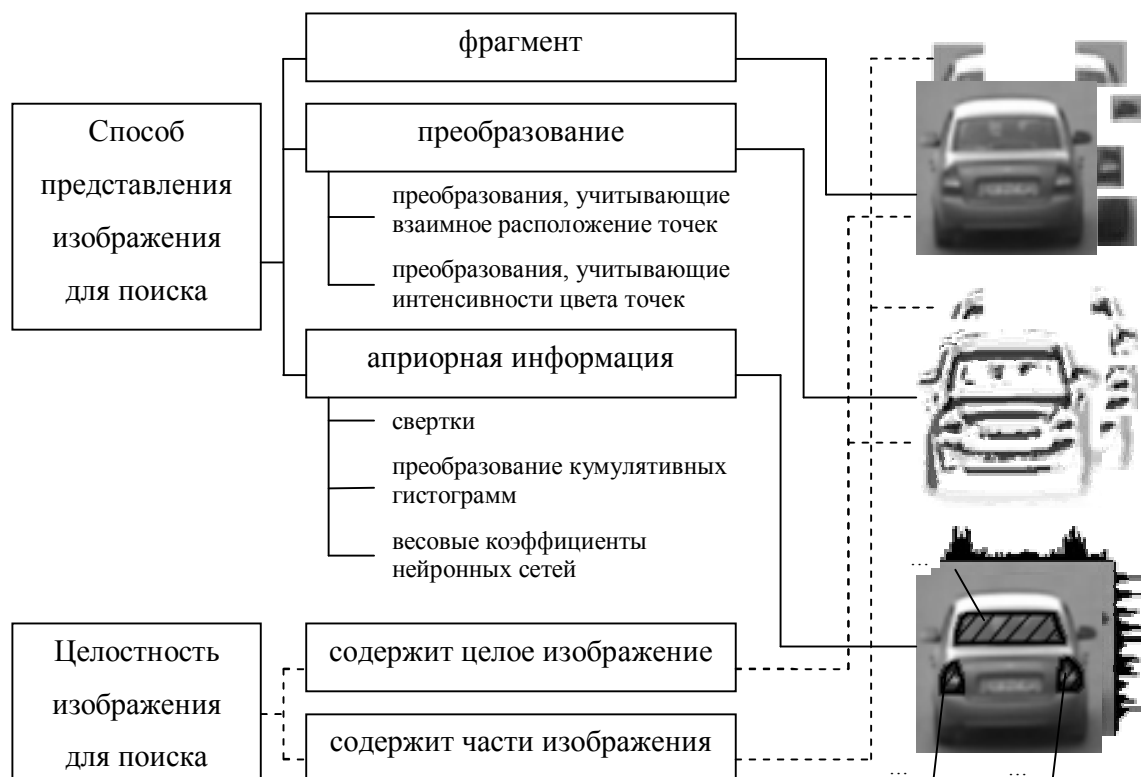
Способ представления изображения для поиска

фрагмент

преобразование

преобразования, учитывающие взаимное расположение точек

преобразования, учитывающие интенсивности цвета точек

априорная информация

свертки

преобразование кумулятивных гистограмм

весовые коэффициенты нейронных сетей

Целостность изображения для поиска

содержит целое изображение

содержит части изображения

...

...

...